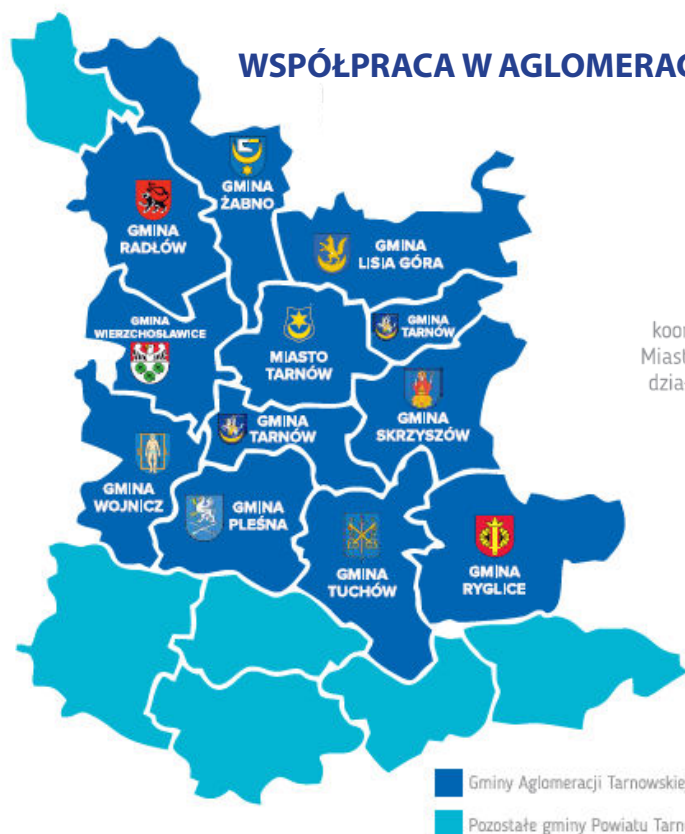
WSPÓŁPRACA W AGLOMERAC

GMINA ŻABNO

GMINA RADŁÓW

GMINA LISIA GÓRA

GMINA WIERZCHOSŁAWICE

GMINA TARNÓW

MIASTO TARNÓW

koor
Miast
dzia

GMINA TARNÓW

GMINA SKRZYSZÓW

GMINA WOJNICZ

GMINA PLEŚNA

GMINA TUCHÓW

GMINA RYGLICE

Gminy Aglomeracji Tarnowskie

Pozostałe gminy Powiatu Tarn